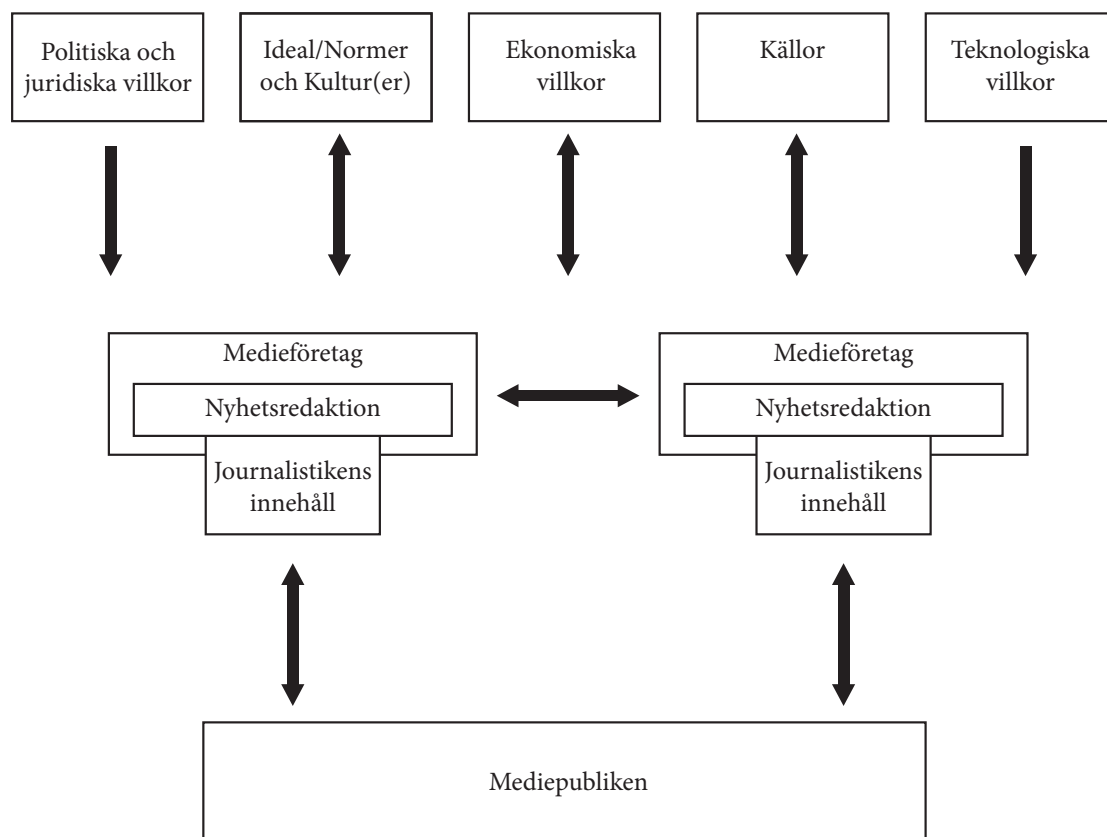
Politiska och juridiska villkor

Ideal/Normer och Kultur(er)

Ekonomiska villkor

Källor

Teknologiska villkor

Medieföretag

Nyhetsredaktion

Journalistikens innehåll

Medieföretag

Nyhetsredaktion

Journalistikens innehåll

Mediepubliken